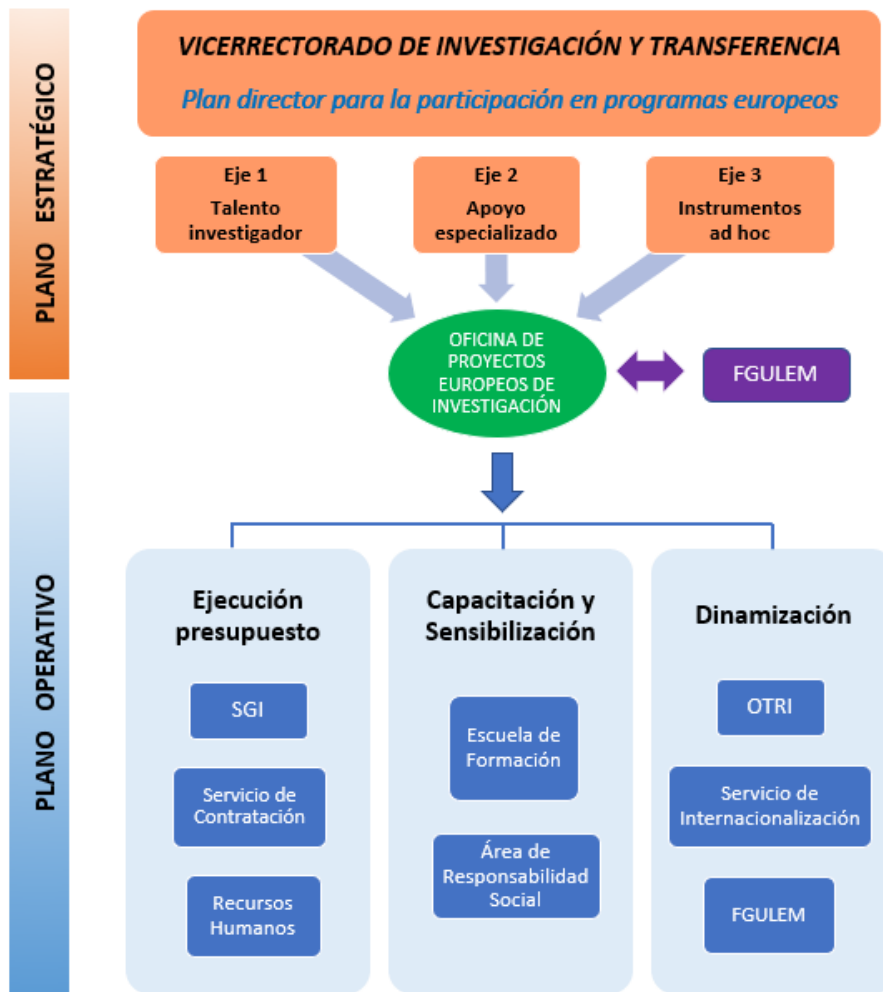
PLANO ESTRATÉGICO

VICERRECTORADO DE INVESTIGACIÓN Y TRANSFERENCIA

Plan director para la participación en programas europeos

Eje 1
Talento investigador

Eje 2
Apoyo especializado

Eje 3
Instrumentos ad hoc

OFICINA DE PROYECTOS EUROPEOS DE INVESTIGACIÓN

FGULEM

PLANO OPERATIVO

Ejecución presupuesto

SGI

Servicio de Contratación

Recursos Humanos

Capacitación y Sensibilización

Escuela de Formación

Área de Responsabilidad Social

Dinamización

OTRI

Servicio de Internacionalización

FGULEM